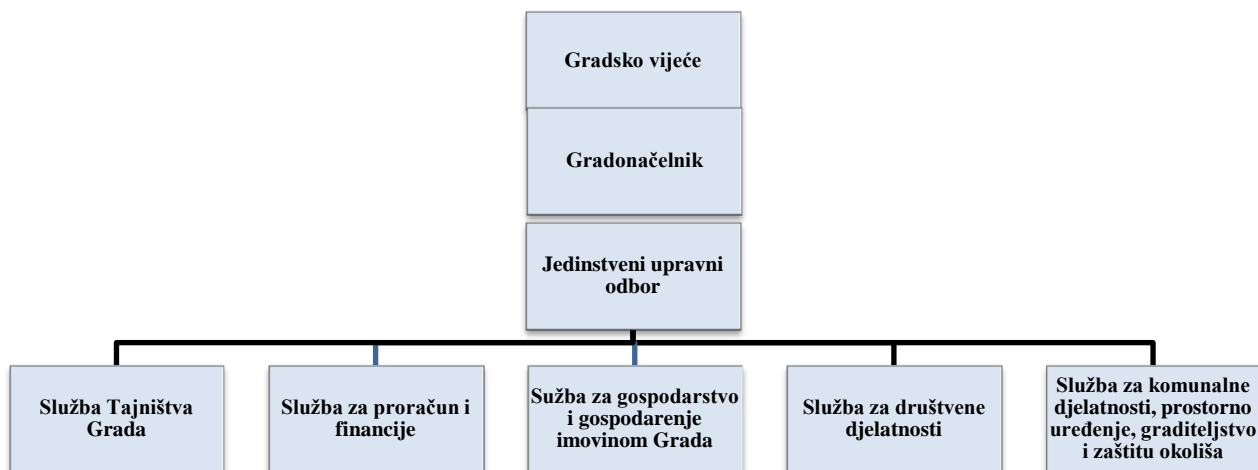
Gradsko vijeće

Gradonačelnik

Jedinstveni upravni odbor

Služba Tajništva Grada

Služba za proračun i financije

Sužba za gospodarstvo i gospodarenje imovinom Grada

Služba za društvene djelatnosti

Služba za komunalne djelatnosti, prostorno uređenje, graditeljstvo i zaštitu okoliša